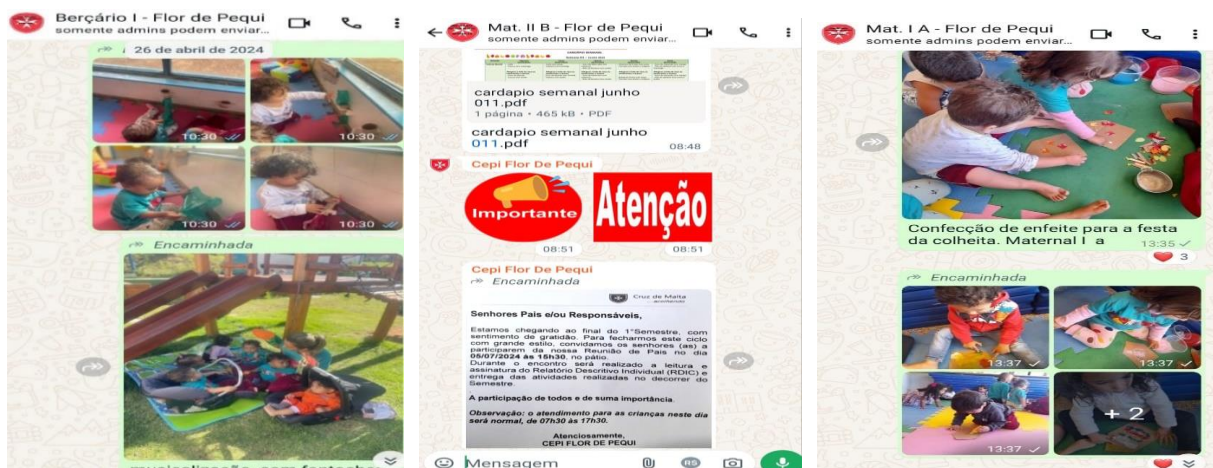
Berçário I - Flor de Pequi
somente admins podem enviar...

26 de abril de 2024

10:30
10:30
10:30
10:30

Encaminhada

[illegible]

Mat. II B - Flor de Pequi
somente admins podem enviar...

cardapio semanal junho 011.pdf
1 página • 465 kB • PDF

cardapio semanal junho 011.pdf
08:48

Cepi Flor De Pequi

Importante
08:51

Atenção
08:51

Cepi Flor De Pequi
Encaminhada

Cruz de Malta

Senhores Pais e/ou Responsáveis,

Estamos chegando ao final do 1°Semestre, com sentimento de gratidão. Para fecharmos este ciclo com grande estilo, convidamos os senhores (as) a participarem da nossa Reunião de Pais no dia 05/07/2024 às 16h30, no pátio. Durante o encontro será realizado a leitura e assinatura do Relatório Descritivo Individual (RDIC) e entrega das atividades realizadas no decorrer do Semestre.

A participação de todos e de suma importância.

Observação: o atendimento para as crianças neste dia será normal, de 07h30 às 17h30.

Atenciosamente,
CEPI FLOR DE PEQUI

Mensagem

Mat. I A - Flor de Pequi
somente admins podem enviar...

Confecção de enfeite para a festa da colheita. Maternal I a
13:35
3

Encaminhada

13:37
13:37
13:37
+ 2